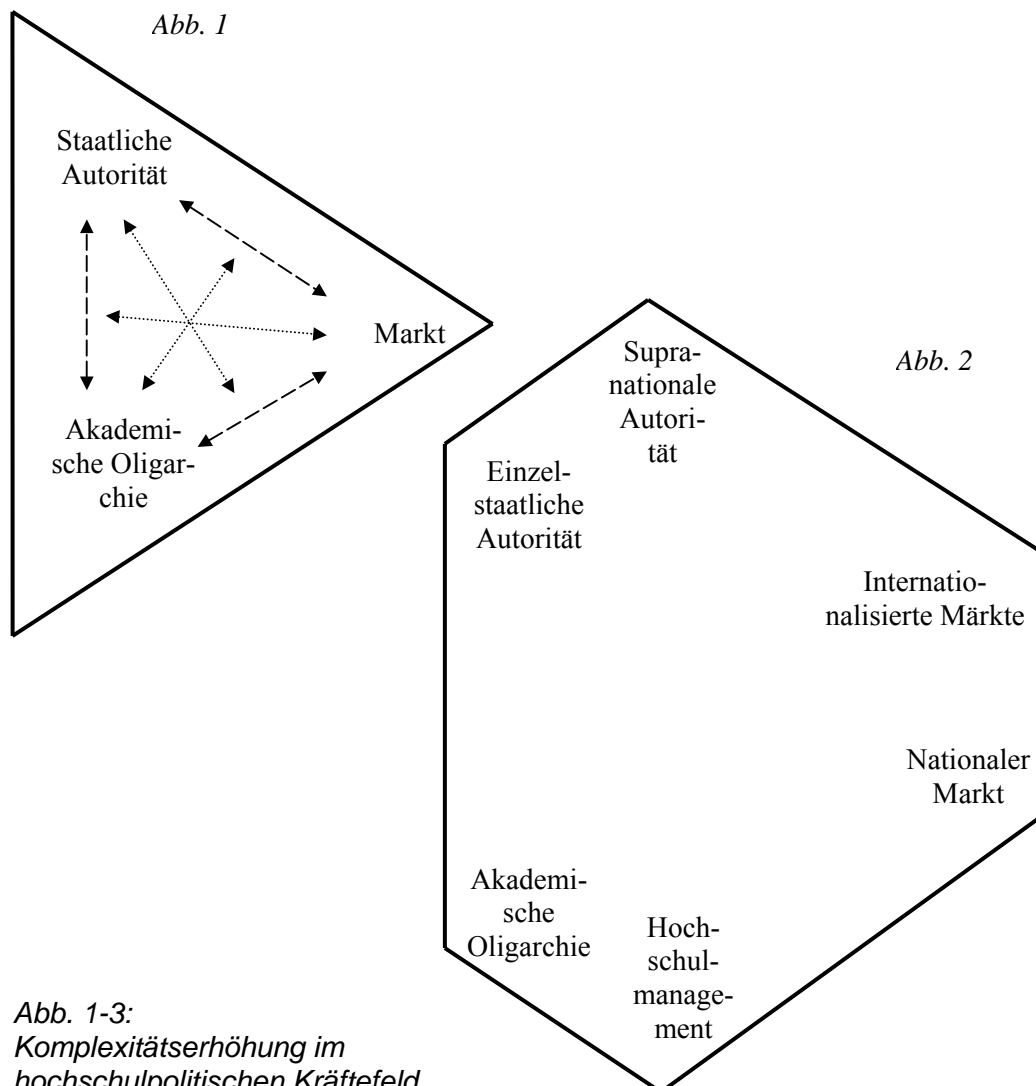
Abb. 1

Staatliche Autorität

Markt

Akademische Oligarchie

Abb. 2

Supranationale Autorität

Einzelstaatliche Autorität

Internationalisierte Märkte

Nationaler Markt

Akademische Oligarchie

Hochschulmanagement

Abb. 1-3: Komplexitätserhöhung im hochschulpolitischen Kräftefeld